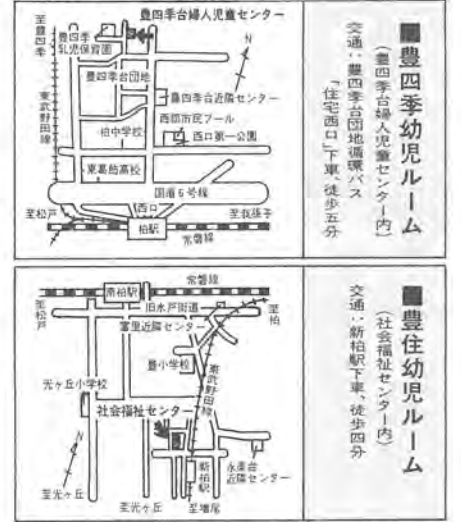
豊四季台婦人児童センター
至豊四季
豊四季乳児保育園
豊四季台団地
豊四季台近隣センター
東武野田線
西部市民プール
柏中学校
西口第一公園
東葛飾高校
国道6号線
至松戸
西口
至我孫子
柏駅
常磐線
N

■豊四季幼児ルーム
（豊四季台婦人児童センター内）
交通：豊四季台団地循環バス「住宅西口」下車、徒歩五分

常磐線
南柏駅
至松戸
旧水戸街道
至柏
富里近隣センター
豊小学校
東武野田線
光ヶ丘小学校
社会福祉センター
新柏駅
永楽台近隣センター
至光ヶ丘
至光ヶ丘
至増尾
N

■豊住幼児ルーム
（社会福祉センター内）
交通：新柏駅下車、徒歩四分